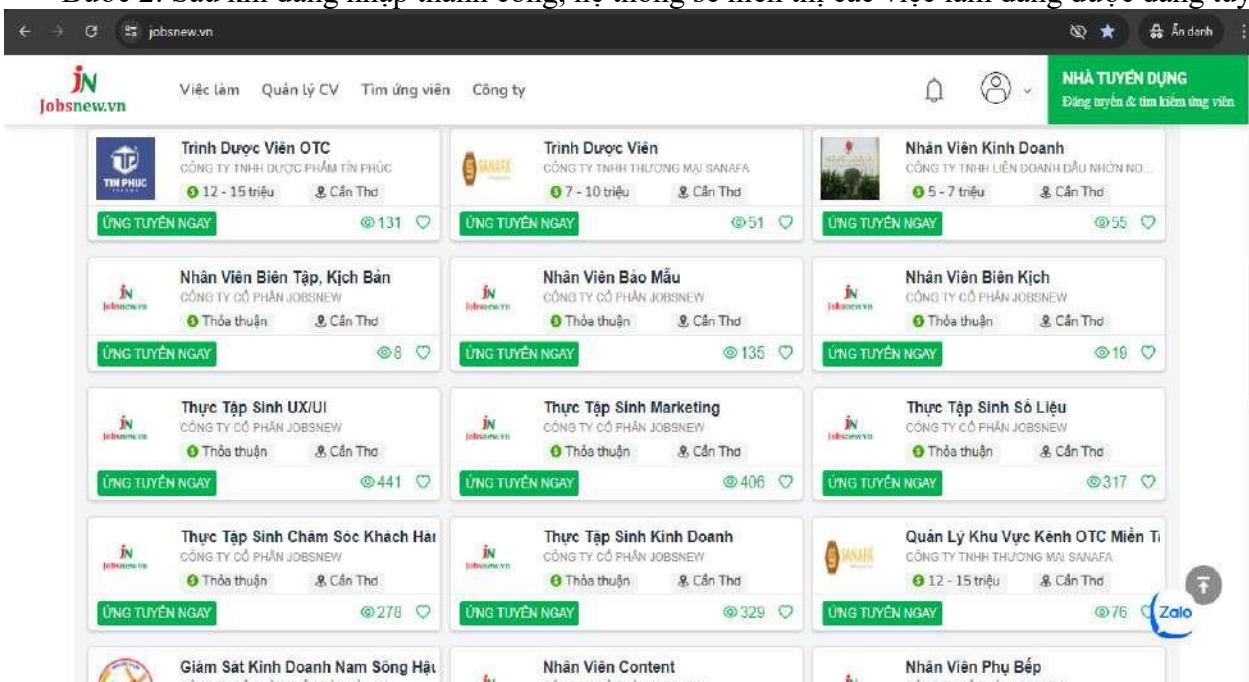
Bước 2: Sau khi đăng nhập thành công, hệ thống sẽ hiển thị các việc làm đang được đăng tuy

jobsnew.vn

Ẩn danh

JN Jobsnew.vn

Việc làm Quản lý CV Tìm ứng viên Công ty

NHÀ TUYỂN DỤNG
Đăng tuyển & tìm kiếm ứng viên

Trình Dược Viên OTC
CÔNG TY TNHH DƯỢC PHẨM TÍN PHÚC
12 - 15 triệu Cần Thơ
ỨNG TUYỂN NGAY 131

Trình Dược Viên
CÔNG TY TNHH THƯƠNG MẠI SANAFA
7 - 10 triệu Cần Thơ
ỨNG TUYỂN NGAY 51

Nhân Viên Kinh Doanh
CÔNG TY TNHH LIÊN DOANH DẦU NHỜN NO...
5 - 7 triệu Cần Thơ
ỨNG TUYỂN NGAY 55

Nhân Viên Biên Tập, Kịch Bản
CÔNG TY CỔ PHẦN JOBSNEW
Thỏa thuận Cần Thơ
ỨNG TUYỂN NGAY 8

Nhân Viên Bảo Mẫu
CÔNG TY CỔ PHẦN JOBSNEW
Thỏa thuận Cần Thơ
ỨNG TUYỂN NGAY 135

Nhân Viên Biên Kịch
CÔNG TY CỔ PHẦN JOBSNEW
Thỏa thuận Cần Thơ
ỨNG TUYỂN NGAY 19

Thực Tập Sinh UX/UI
CÔNG TY CỔ PHẦN JOBSNEW
Thỏa thuận Cần Thơ
ỨNG TUYỂN NGAY 441

Thực Tập Sinh Marketing
CÔNG TY CỔ PHẦN JOBSNEW
Thỏa thuận Cần Thơ
ỨNG TUYỂN NGAY 406

Thực Tập Sinh Số Liệu
CÔNG TY CỔ PHẦN JOBSNEW
Thỏa thuận Cần Thơ
ỨNG TUYỂN NGAY 317

Thực Tập Sinh Chăm Sóc Khách Hàı
CÔNG TY CỔ PHẦN JOBSNEW
Thỏa thuận Cần Thơ
ỨNG TUYỂN NGAY 278

Thực Tập Sinh Kinh Doanh
CÔNG TY CỔ PHẦN JOBSNEW
Thỏa thuận Cần Thơ
ỨNG TUYỂN NGAY 329

Quản Lý Khu Vực Kênh OTC Miền Tı
CÔNG TY TNHH THƯƠNG MẠI SANAFA
12 - 15 triệu Cần Thơ
ỨNG TUYỂN NGAY 76

Zalo

Giám Sát Kinh Doanh Nam Sông Hậu

Nhân Viên Content

Nhân Viên Phụ Bếp